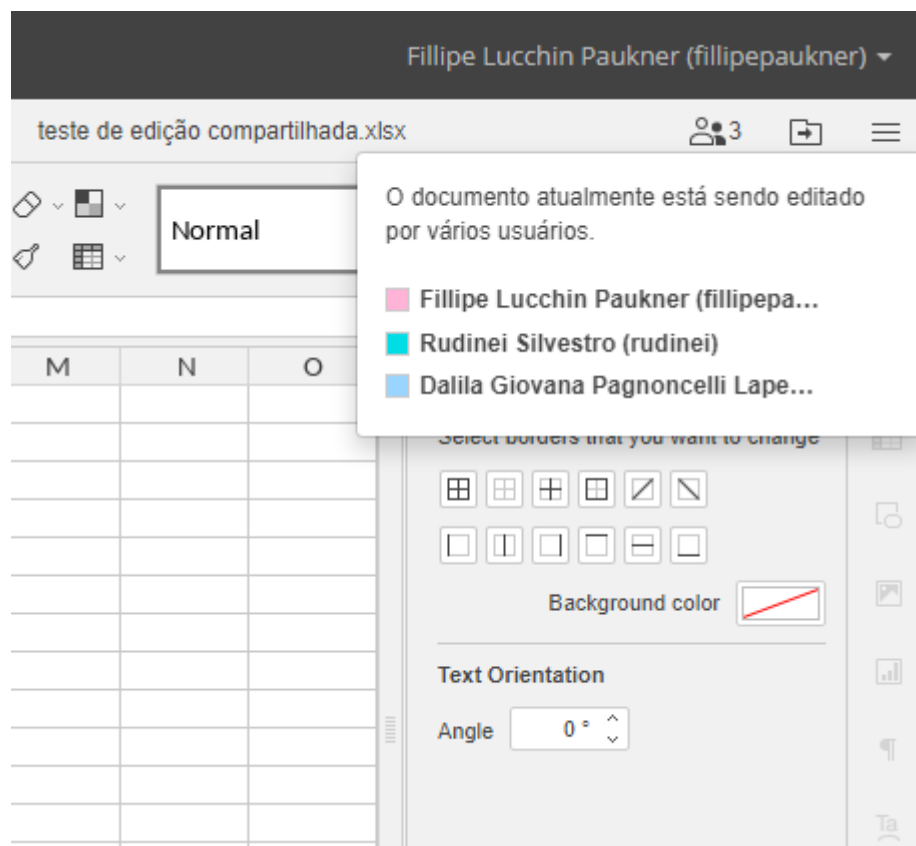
Fillipe Lucchin Paukner (fillipepaukner)

teste de edição compartilhada.xlsx

3

Normal

O documento atualmente está sendo editado por vários usuários.

Fillipe Lucchin Paukner (fillipepa...

Rudinei Silvestro (rudinei)

Dalila Giovana Pagnoncelli Lape...

M N O

Select borders that you want to change

Background color

Text Orientation

Angle 0 °

Ta